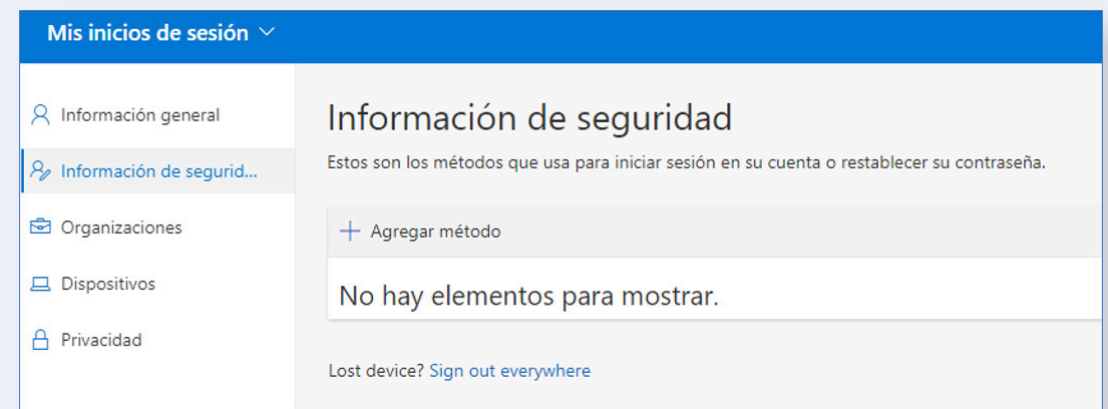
Mis inicios de sesión

Información general

Información de segurid...

Organizaciones

Dispositivos

Privacidad

Información de seguridad

Estos son los métodos que usa para iniciar sesión en su cuenta o restablecer su contraseña.

+ Agregar método

No hay elementos para mostrar.

Lost device? Sign out everywhere